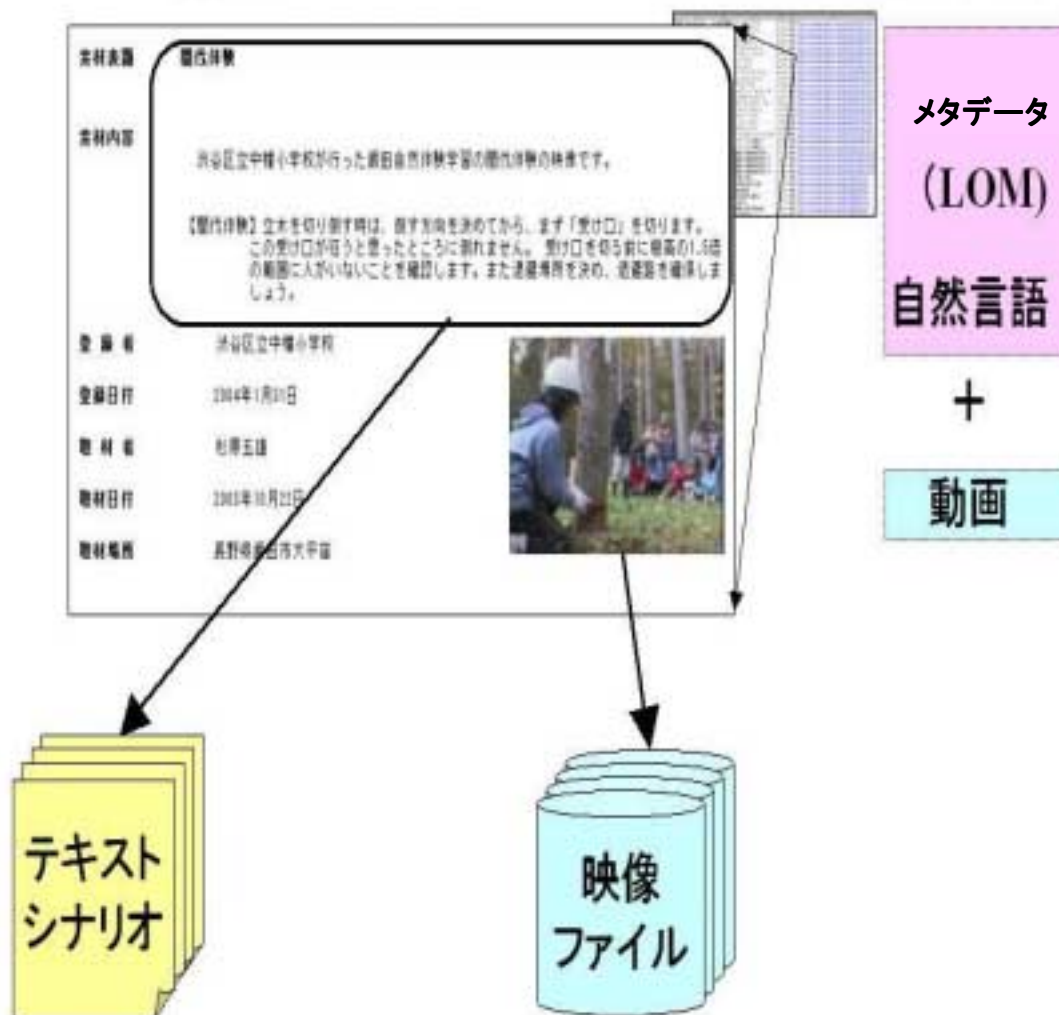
素材表題 間伐体験

素材内容

渋谷区立中幡小学校が行った飯田自然体験学習の間伐体験の映像です。

【間伐体験】立木を切り倒す時は、倒す方向を決めてから、まず「受け口」を切ります。この受け口が狙うと思ったところに倒れません。受け口を切る前に樹高の1.5倍の範囲に人がいないことを確認します。また退避場所を決め、退避路を確保しましょう。

登録者 渋谷区立中幡小学校

登録日付 2004年1月31日

取材者 杉澤主諭

取材日付 2003年10月21日

取材場所 長野県飯田市大平宿

メタデータ

(LOM)

自然言語

+

動画

テキスト シナリオ

映像 ファイル